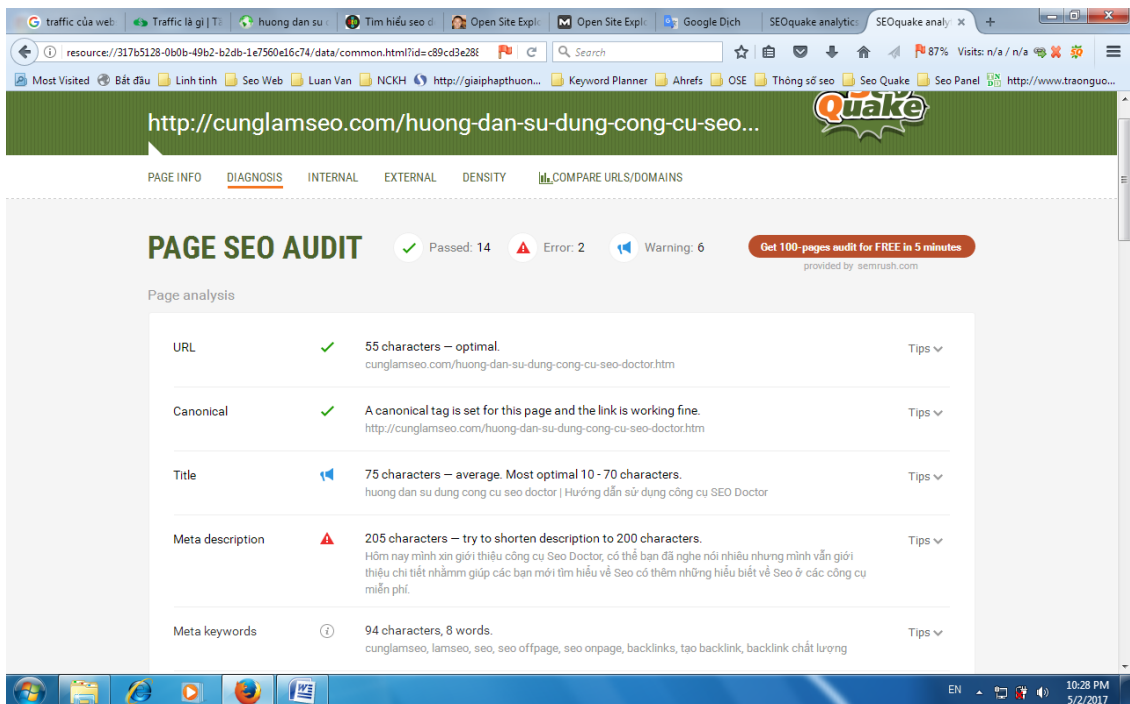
traffic của web | Traffic là gì | Tã | huong dan su | Tìm hiểu seo d | Open Site Explo | Open Site Explo | Google Dich | SEOquake analytics | SEOquake analy ×

resource://317b5128-0b0b-49b2-b2db-1e7560e16c74/data/common.html?id=c89cd3e28 | Search | 87% Visits: n/a / n/a

Most Visited | Bắt đầu | Linh tinh | Seo Web | Luan Van | NCKH | http://giaiphapthuon... | Keyword Planner | Ahrefs | OSE | Thông số seo | Seo Quake | Seo Panel | http://www.traonguo...

http://cunglamseo.com/huong-dan-su-dung-cong-cu-seo...

SeoQuake

PAGE INFO | DIAGNOSIS | INTERNAL | EXTERNAL | DENSITY | COMPARE URLS/DOMAINS

PAGE SEO AUDIT

Passed: 14 | Error: 2 | Warning: 6

Get 100-pages audit for FREE in 5 minutes
provided by semrush.com

Page analysis

| | | | |
|---|---|---|---|
| URL | ✓ | 55 characters — optimal. cunglamseo.com/huong-dan-su-dung-cong-cu-seo-doctor.htm | Tips |
| Canonical | ✓ | A canonical tag is set for this page and the link is working fine. http://cunglamseo.com/huong-dan-su-dung-cong-cu-seo-doctor.htm | Tips |
| Title | | 75 characters — average. Most optimal 10 - 70 characters. huong dan su dung cong cu seo doctor \| Hướng dẫn sử dụng công cụ SEO Doctor | Tips |
| Meta description | | 205 characters — try to shorten description to 200 characters. Hôm nay mình xin giới thiệu công cụ Seo Doctor, có thể bạn đã nghe nói nhiều nhưng mình vẫn giới thiệu chi tiết nhằm giúp các bạn mới tìm hiểu về Seo có thêm những hiểu biết về Seo ở các công cụ miễn phí. | Tips |
| Meta keywords | ⓘ | 94 characters, 8 words. cunglamseo, lamseo, seo, seo offpage, seo onpage, backlinks, tạo backlink, backlink chất lượng | Tips |

EN 10:28 PM 5/2/2017